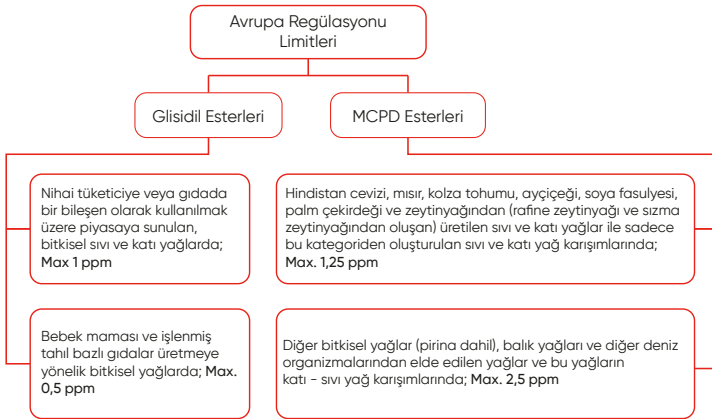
Avrupa Regülasyonu Limitleri

Glisidil Esterleri

MCPD Esterleri

Nihai tüketiciye veya gıdada bir bileşen olarak kullanılmak üzere piyasaya sunulan, bitkisel sıvı ve katı yağlarda; **Max 1 ppm**

Bebek maması ve işlenmiş tahıl bazlı gıdalar üretmeye yönelik bitkisel yağlarda; **Max. 0,5 ppm**

Hindistan cevizi, mısır, kolza tohumu, ayçiçeği, soya fasulyesi, palm çekirdeği ve zeytinyağından (rafine zeytinyağı ve sızma zeytinyağından oluşan) üretilen sıvı ve katı yağlar ile sadece bu kategoriden oluşturulan sıvı ve katı yağ karışımlarında; **Max. 1,25 ppm**

Diğer bitkisel yağlar (pirina dahil), balık yağları ve diğer deniz organizmalarından elde edilen yağlar ve bu yağların katı - sıvı yağ karışımlarında; **Max. 2,5 ppm**